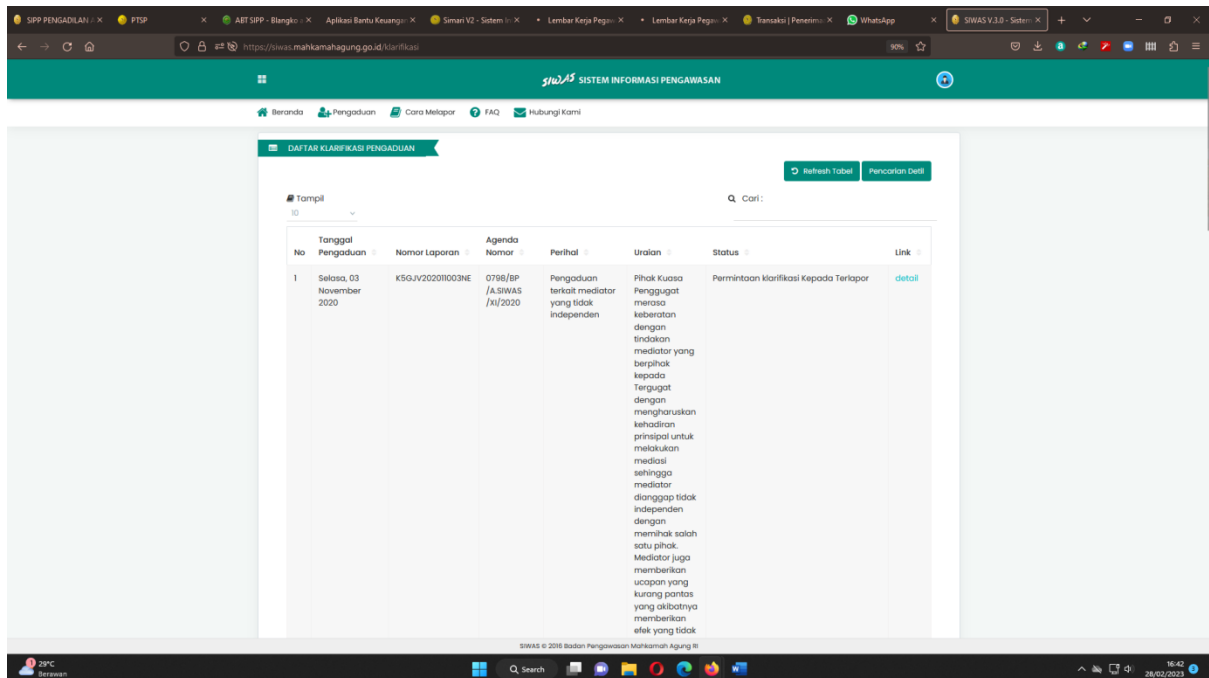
SIPP PENGADILAN A × PTSP × ABT SIPP - Blangko × Aplikasi Bantu Keuangan × Simari V2 - Sistem × Lembar Kerja Pegaw × Lembar Kerja Pegaw × Transaksi | Penerima × WhatsApp × SIWAS V.3.0 - Sistem ×

https://siwas.mahkamahagung.go.id/klarifikasi

90%

SIWAS SISTEM INFORMASI PENGAWASAN

Beranda Pengaduan Cara Melapor FAQ Hubungi Kami

DAFTAR KLARIFIKASI PENGADUAN

Refresh Tabel Pencarian Detil

Tampil
10

Cari :

| No | Tanggal Pengaduan | Nomor Laporan | Agenda Nomor | Perihal | Uraian | Status | Link |
|---|---|---|---|---|---|---|---|
| 1 | Selasa, 03 November 2020 | K5GJV20201103NE | 0798/BP/A.SIWAS/XI/2020 | Pengaduan terkait mediator yang tidak independen | Pihak Kuasa Penggugat merasa keberatan dengan tindakan mediator yang berpihak kepada Tergugat dengan mengharuskan kehadiran prinsipal untuk melakukan mediasi sehingga mediator dianggap tidak independen dengan memihak salah satu pihak. Mediator juga memberikan ucapan yang kurang pantas yang akibatnya memberikan efek yang tidak | Permintaan klarifikasi Kepada Terlapor | detail |

SIWAS © 2016 Badan Pengawasan Mahkamah Agung RI

29°C Berawan

Search

16:42 28/02/2023